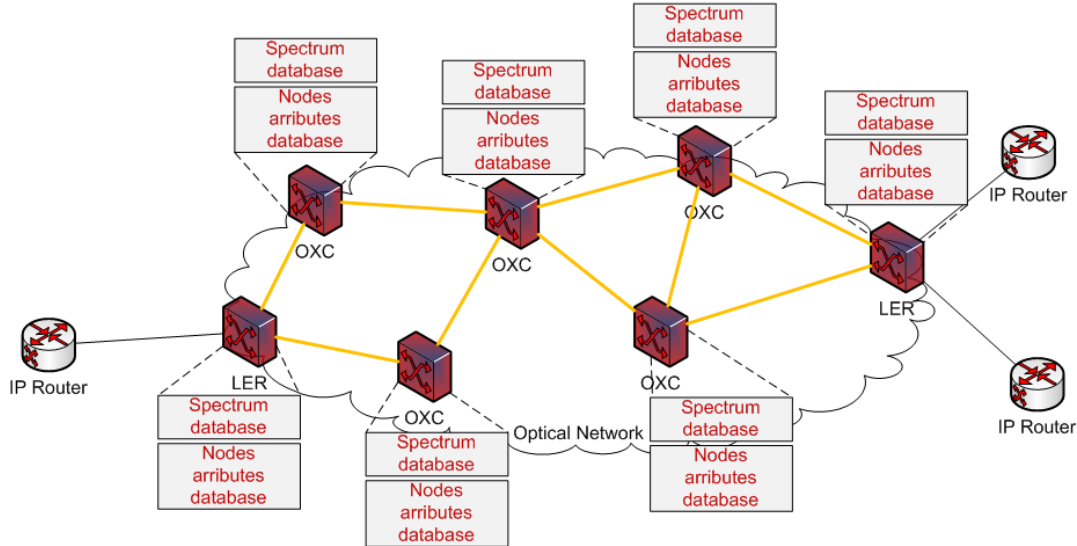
Spectrum database

Nodes arributes database

Spectrum database

Nodes arributes database

Spectrum database

Nodes arributes database

Spectrum database

Nodes arributes database

IP Router

OXC

OXC

OXC

LER

IP Router

LER

OXC

OXC

IP Router

Spectrum database

Nodes arributes database

Spectrum database

Nodes arributes database

Optical Network

Spectrum database

Nodes arributes database